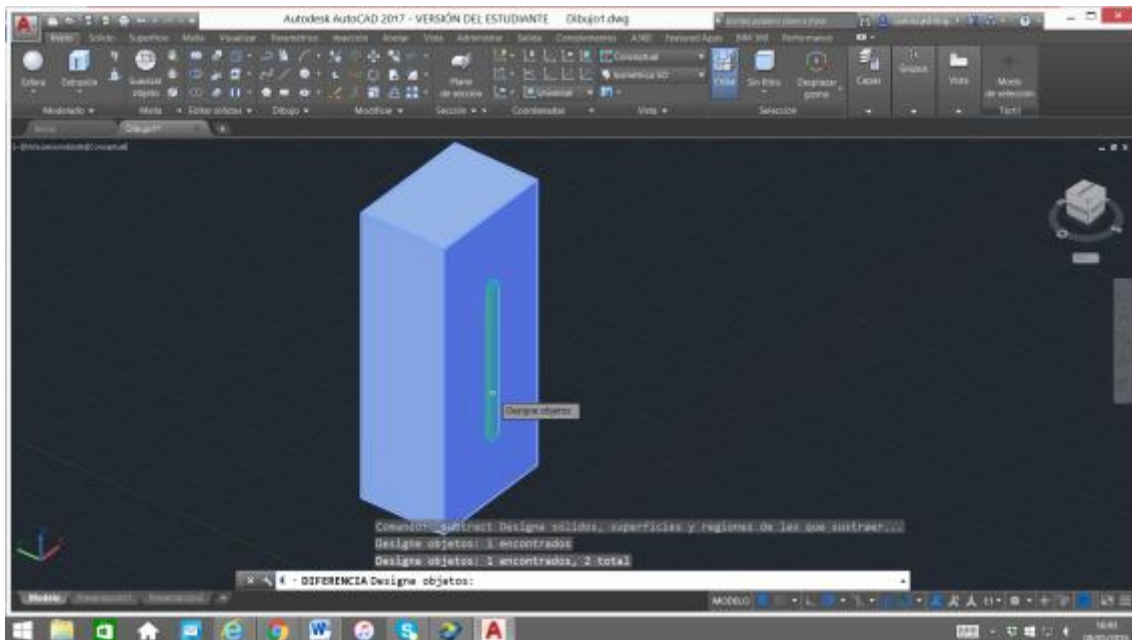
Autodesk AutoCAD 2017 - VERSIÓN DEL ESTUDIANTE Dibujo1.dwg

Inicio Sólido Superficie Malla Visualizar Parametrico Insertar Anotar Vista Administrar Salida Complementos A360 Featured Apps BIM 360 Rendimiento

Esfera Extrusión Suavizar objeto Plano de sección Conceptual Isométrico SO Universal Cubo Sin filtro Desplazar gizmo Capas Grupos Vista Modo de selección

Modelado Malla Editar sólidos Dibujo Modificar Sección Coordenadas Vista Selección Tacto

Inicio Dibujo1*

[-][Vista personalizada][Conceptual]

Designe objetos

Comando: _subtract Designe sólidos, superficies y regiones de los que sustraer...
Designe objetos: 1 encontrados
Designe objetos: 1 encontrados, 2 total

- DIFERENCIA Designe objetos:

Modelo Presentación1 Presentación2

MODELO